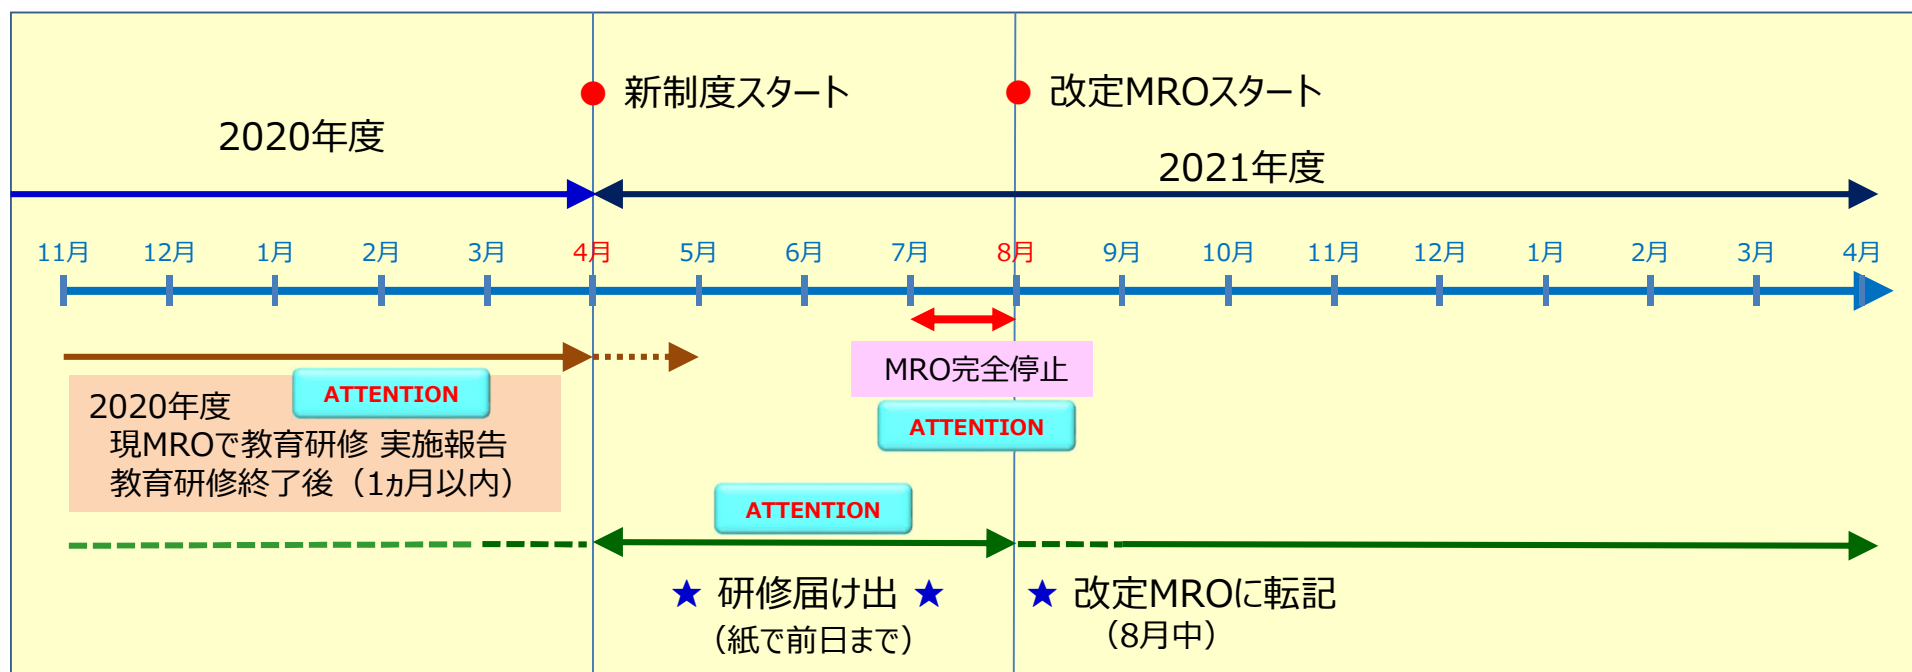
新制度スタート

改定MROスタート

2020年度

2021年度

11月 12月 1月 2月 3月 4月 5月 6月 7月 8月 9月 10月 11月 12月 1月 2月 3月 4月

MRO完全停止

ATTENTION

2020年度
現MROで教育研修 実施報告
教育研修終了後（1ヵ月以内）

ATTENTION

ATTENTION

★ 研修届け出 ★
（紙で前日まで）

★ 改定MROに転記
（8月中）